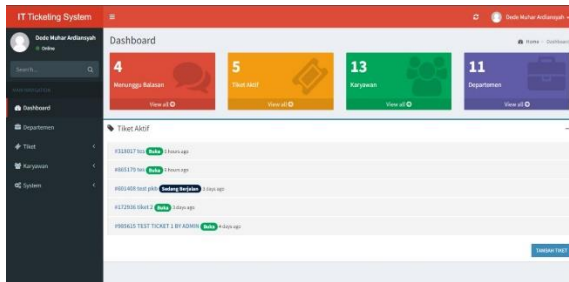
IT Ticketing System

Dede Muhar Ardiansyah
Online

Search...

NAVIGATION

Dashboard
Departemen
Tiket
Karyawan
System

Dede Muhar Ardiansyah

Dashboard

Home > Dashboard

4
Menunggu Balasan
View all

5
Tiket Aktif
View all

13
Karyawan
View all

11
Departemen
View all

Tiket Aktif

#318017 test Buka 3 hours ago

#805179 test Buka 3 hours ago

#601488 test pikir Sedang Berjalan 2 days ago

#172836 tiket 2 Buka 3 days ago

#985615 TEST TICKET 1 BY ADMIN Buka 3 days ago

TAMBAH TIKET